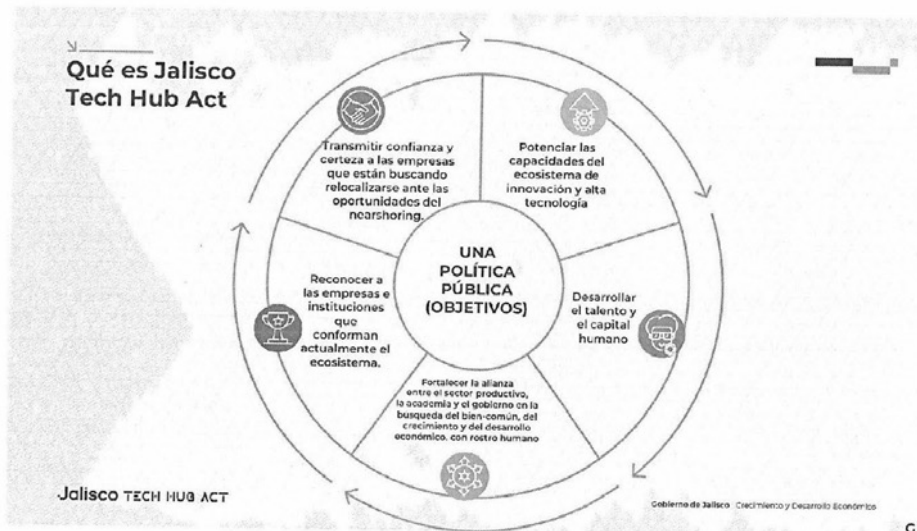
Qué es Jalisco Tech Hub Act

Transmitir confianza y certeza a las empresas que están buscando relocalizarse ante las oportunidades del nearshoring.

Potenciar las capacidades del ecosistema de innovación y alta tecnología

UNA POLÍTICA PÚBLICA (OBJETIVOS)

Reconocer a las empresas e instituciones que conforman actualmente el ecosistema.

Desarrollar el talento y el capital humano

Fortalecer la alianza entre el sector productivo, la academia y el gobierno en la busqueda del bien-común, del crecimiento y del desarrollo económico, con rostro humano

Jalisco TECH HUB ACT

Gobierno de Jalisco Crecimiento y Desarrollo Económico